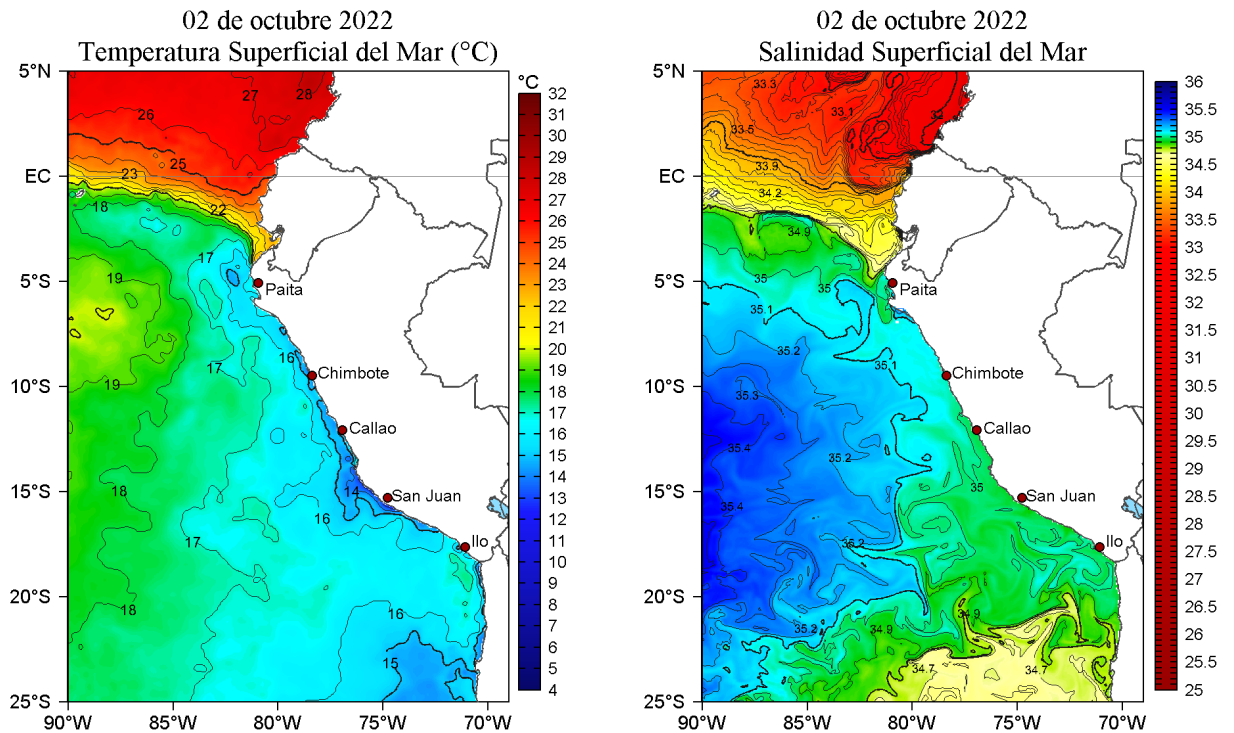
02 de octubre 2022
Temperatura Superficial del Mar (°C)

5°N
EC
5°S
10°S
15°S
20°S
25°S
90°W 85°W 80°W 75°W 70°W

27 28 26 25 23 22 18 17 19 16 17 19 18 17 14 16 18 16 15

Paita
Chimbote
Callao
San Juan
Ilo

°C
32 31 30 29 28 27 26 25 24 23 22 21 20 19 18 17 16 15 14 13 12 11 10 9 8 7 6 5 4

02 de octubre 2022
Salinidad Superficial del Mar

5°N
EC
5°S
10°S
15°S
20°S
25°S
90°W 85°W 80°W 75°W 70°W

33.3 33.1 33.5 32 33.9 34.2 34.9 35 35 35.1 35.2 35.1 35.3 35.4 35.2 35 35.4 35.2 35.2 34.9 34.9 34.7 34.7

Paita
Chimbote
Callao
San Juan
Ilo

36 35.5 35 34.5 34 33.5 33 32.5 32 31.5 31 30.5 30 29.5 29 28.5 28 27.5 27 26.5 26 25.5 25